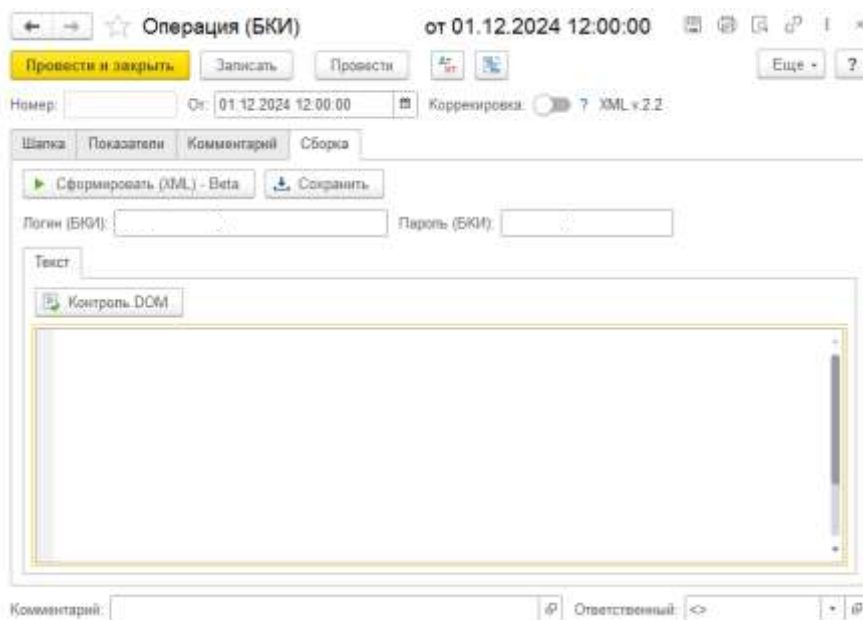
Операция (БКИ) от 01.12.2024 12:00:00

Провести и закрыть Записать Провести Еще ?

Номер: От: 01.12.2024 12:00:00 Корректировка: ? XML v.2.2

Шапка Показатели Комментарий Сборка

Сформировать (XML) - Beta Сохранить

Логин (БКИ): Пароль (БКИ):

Текст

Контроль DOM

Комментарий: Ответственный: <>